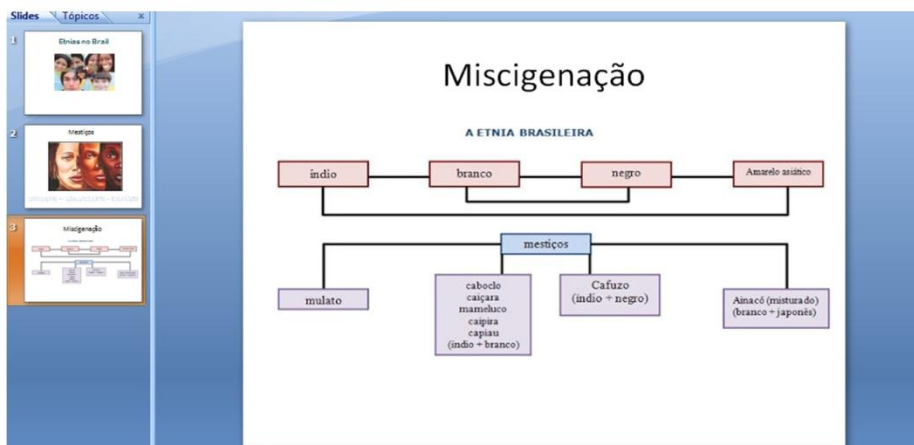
Slides Tópicos ×

1
Etnias no Brasil

2
Mestiços
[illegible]

3
Miscigenação

Miscigenação

A ETNIA BRASILEIRA

índio

branco

negro

Amarelo asiático

mestiços

mulato

caboclo
caiçara
mameluco
caipira
capiau
(índio + branco)

Cafuzo
(índio + negro)

Ainacô (misturado)
(branco + japonês)